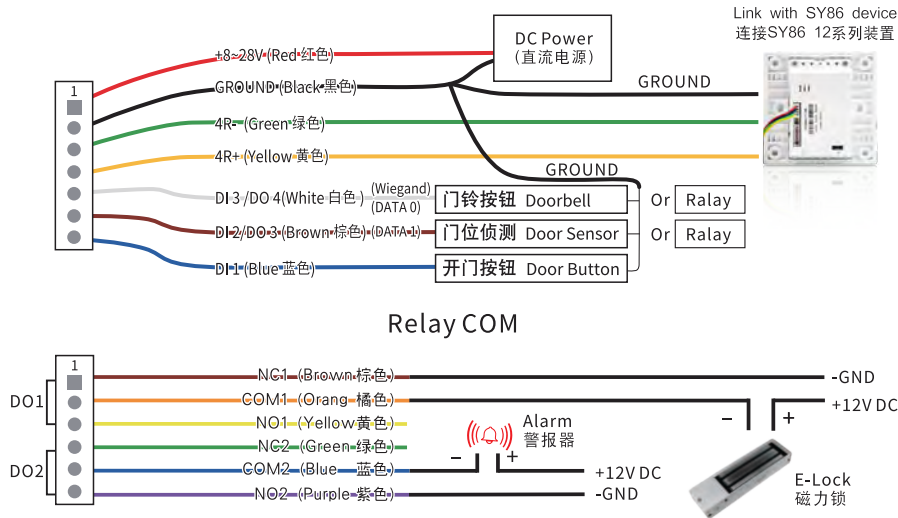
Link with SY86 device
连接SY86 12系列装置

DC Power
(直流电源)

1

+8~28V (Red 红色)

GROUND (Black 黑色)

GROUND

4R- (Green 绿色)

4R+ (Yellow 黄色)

GROUND

DI 3 /DO 4 (White 白色) (Wiegand) (DATA 0)

门铃按钮 Doorbell

Or Ralay

DI 2/DO 3 (Brown 棕色) (DATA 1)

门位侦测 Door Sensor

Or Ralay

DI 1 (Blue 蓝色)

开门按钮 Door Button

Relay COM

1

DO1

DO2

NC1 (Brown 棕色)

COM1 (Orang 橘色)

NO1 (Yellow 黄色)

NC2 (Green 绿色)

COM2 (Blue 蓝色)

NO2 (Purple 紫色)

-GND

+12V DC

Alarm
警报器

– +

+12V DC

-GND

– +

E-Lock
磁力锁